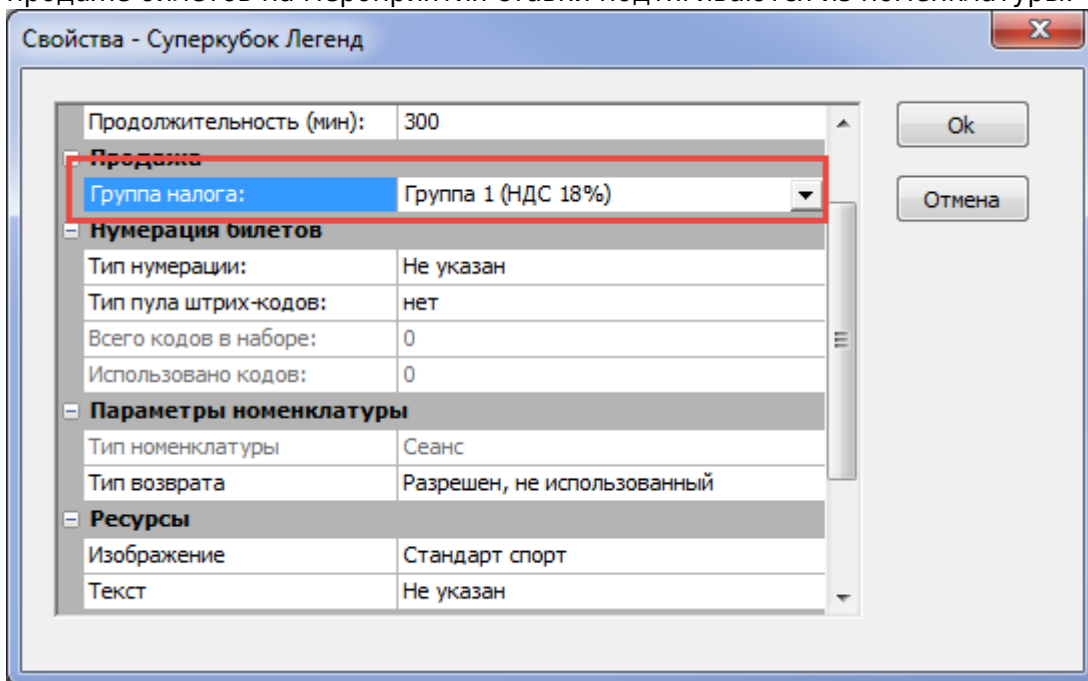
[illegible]

Свойства - Суперкубок Легенд

| | |
|---|---|
| Продолжительность (мин): | 300 |
| Продажа | |
| Группа налога: | Группа 1 (НДС 18%) |
| Нумерация билетов | |
| Тип нумерации: | Не указан |
| Тип пула штрих-кодов: | нет |
| Всего кодов в наборе: | 0 |
| Использовано кодов: | 0 |
| Параметры номенклатуры | |
| Тип номенклатуры | Сеанс |
| Тип возврата | Разрешен, не использованный |
| Ресурсы | |
| Изображение | Стандарт спорт |
| Текст | Не указан |

Ok

Отмена